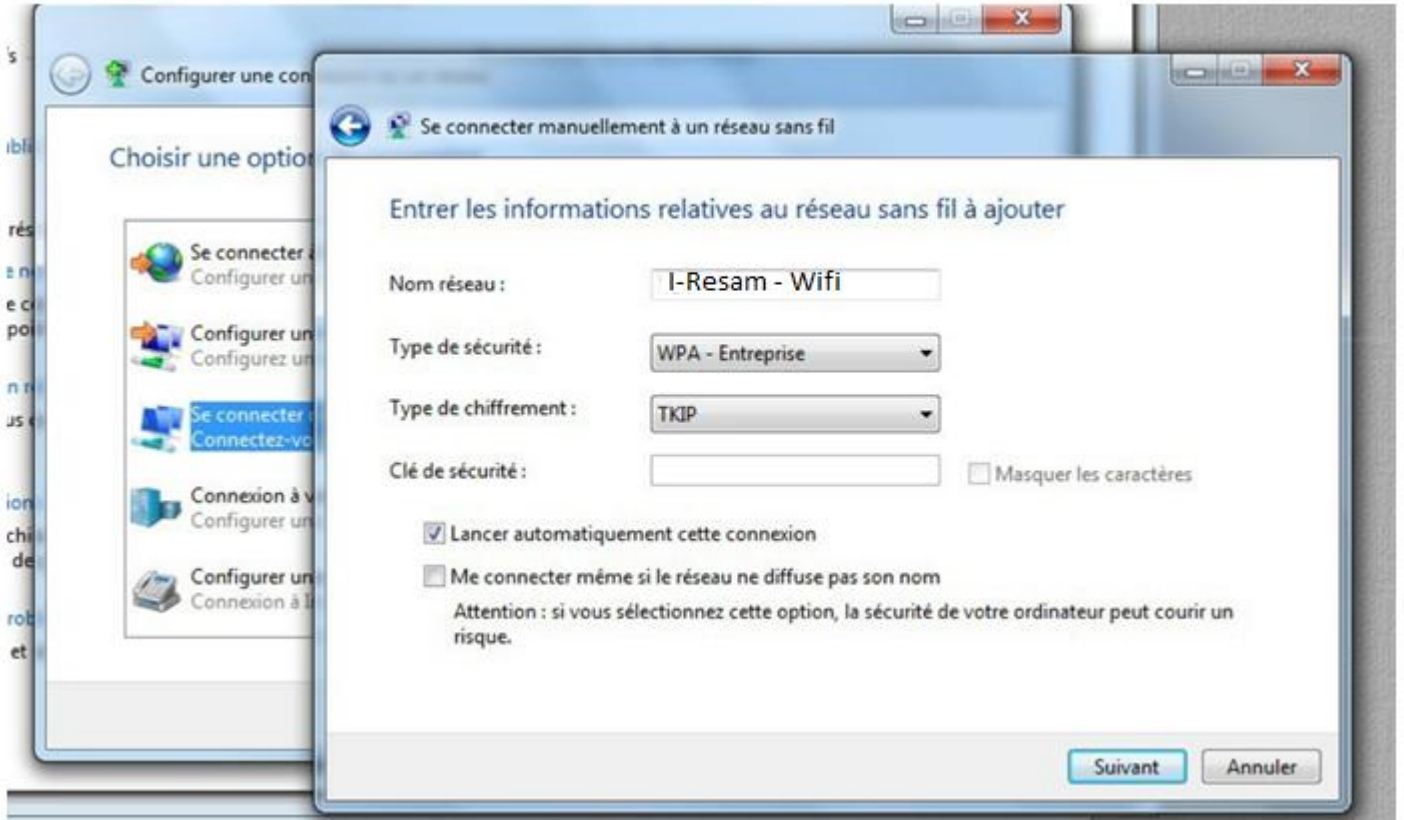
s

Configurer une con

ibl

Choisir une optio

rés

e n

e c

po

n r

us

ion

chi

de

rob

et

Se connecter
Configurer un

Configurer un
Configurez un

Se connecter
Connectez-vo

Connexion à v
Configurer un

Configurer un
Connexion à I

Se connecter manuellement à un réseau sans fil

Entrer les informations relatives au réseau sans fil à ajouter

Nom réseau : I-Resam - Wifi

Type de sécurité : WPA - Entreprise

Type de chiffrement : TKIP

Clé de sécurité :

Masquer les caractères

Lancer automatiquement cette connexion

Me connecter même si le réseau ne diffuse pas son nom

Attention : si vous sélectionnez cette option, la sécurité de votre ordinateur peut courir un risque.

Suivant

Annuler